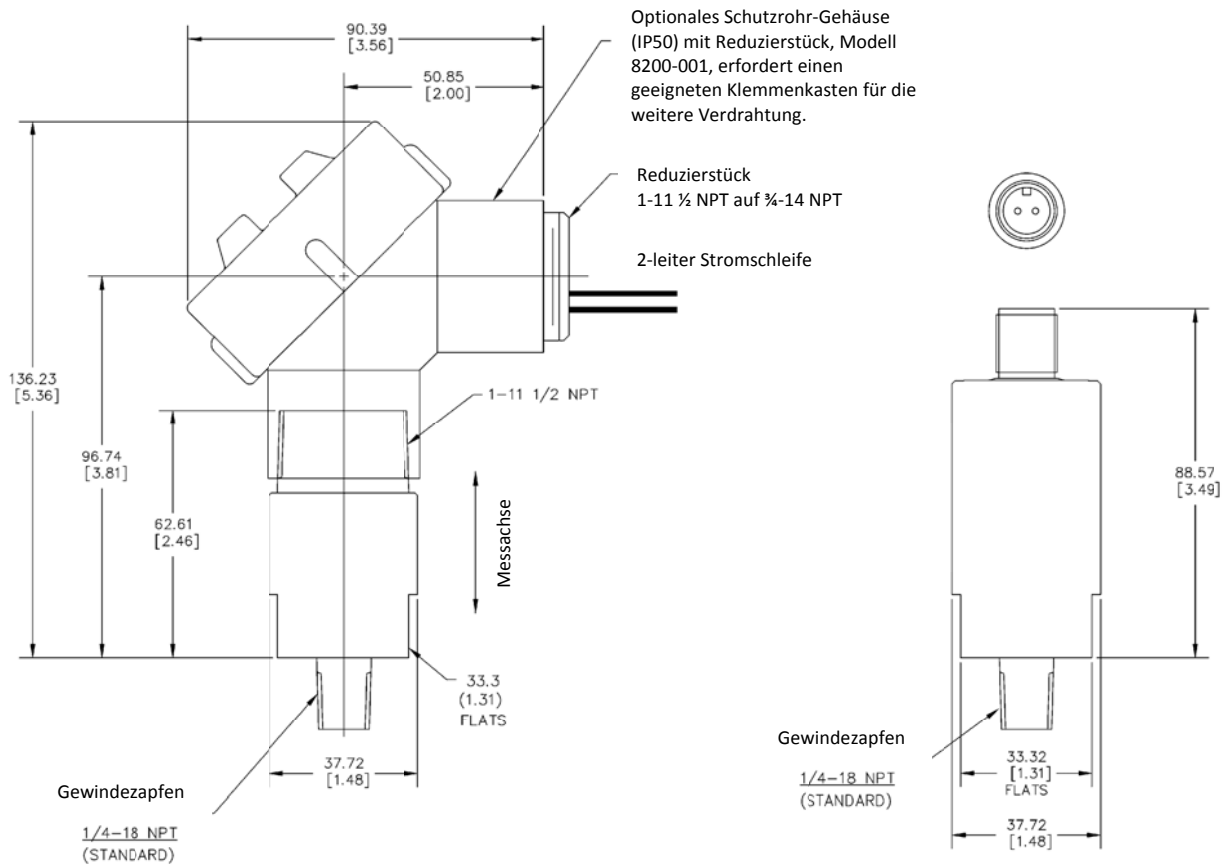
90.39
[3.56]

50.85
[2.00]

Optionales Schutzrohr-Gehäuse (IP50) mit Reduzierstück, Modell 8200-001, erfordert einen geeigneten Klemmenkasten für die weitere Verdrahtung.

Reduzierstück
1-11 ½ NPT auf ¾-14 NPT

2-leiter Stromschleife

136.23
[5.36]

96.74
[3.81]

62.61
[2.46]

1–11 1/2 NPT

Messachse

33.3
(1.31)
FLATS

37.72
[1.48]

Gewindezapfen

1/4–18 NPT
(STANDARD)

88.57
[3.49]

Gewindezapfen

1/4–18 NPT
(STANDARD)

33.32
[1.31]
FLATS

37.72
[1.48]